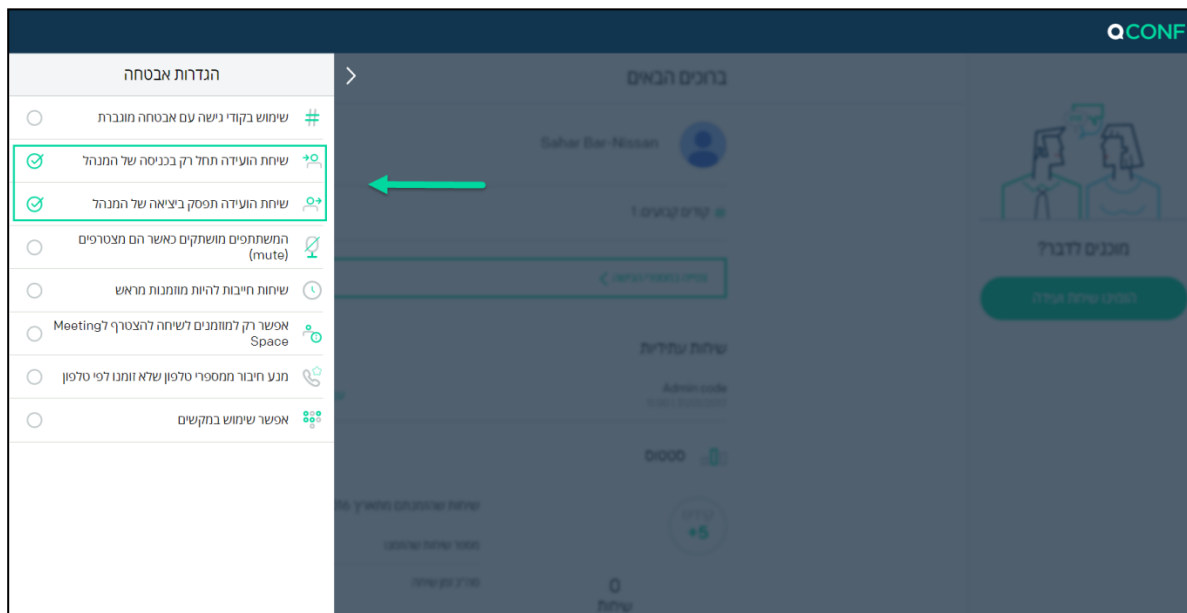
QCONF

הגדרות אבטחה

שימוש בקודי גישה עם אבטחה מוגברת

שיחת הועידה תחל רק בכניסה של המנהל

שיחת הועידה תפסק ביציאה של המנהל

המשתתפים מושתקים כאשר הם מצטרפים (mute)

שיחות חייבות להיות מוזמנות מראש

אפשר רק למוזמנים לשיחה להצטרף לMeeting Space

מנע חיבור ממספרי טלפון שלא זומנו לפי טלפון

אפשר שימוש במקשים

ברוכים הבאים

Sahar Bar-Nissan

מוכנים לדבר?

שיחות עתידיות

Admin code

0000

+5

0
שיחות